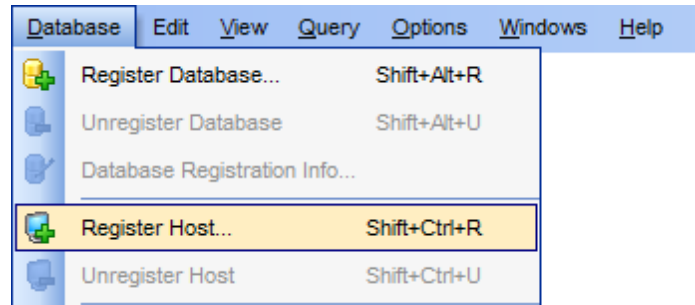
Database Edit View Query Options Windows Help

Register Database... Shift+Alt+R
Unregister Database Shift+Alt+U
Database Registration Info...
Register Host... Shift+Ctrl+R
Unregister Host Shift+Ctrl+U